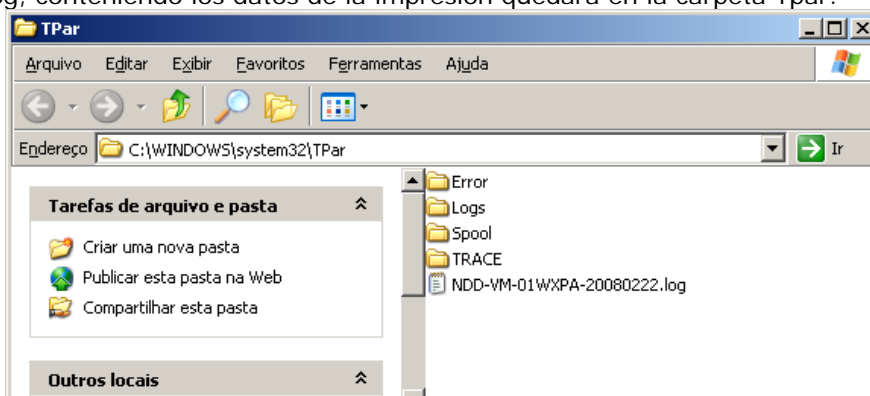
g, conteniendo los datos de la impresión quedará en la carpeta Tpar.

TPar

Arquivo Editar Exibir Favoritos Ferramentas Ajuda

Endereço C:\WINDOWS\system32\TPar

Ir

Tarefas de arquivo e pasta

Criar uma nova pasta

Publicar esta pasta na Web

Compartilhar esta pasta

Outros locais

Error
Logs
Spool
TRACE
NDD-VM-01WXPA-20080222.log